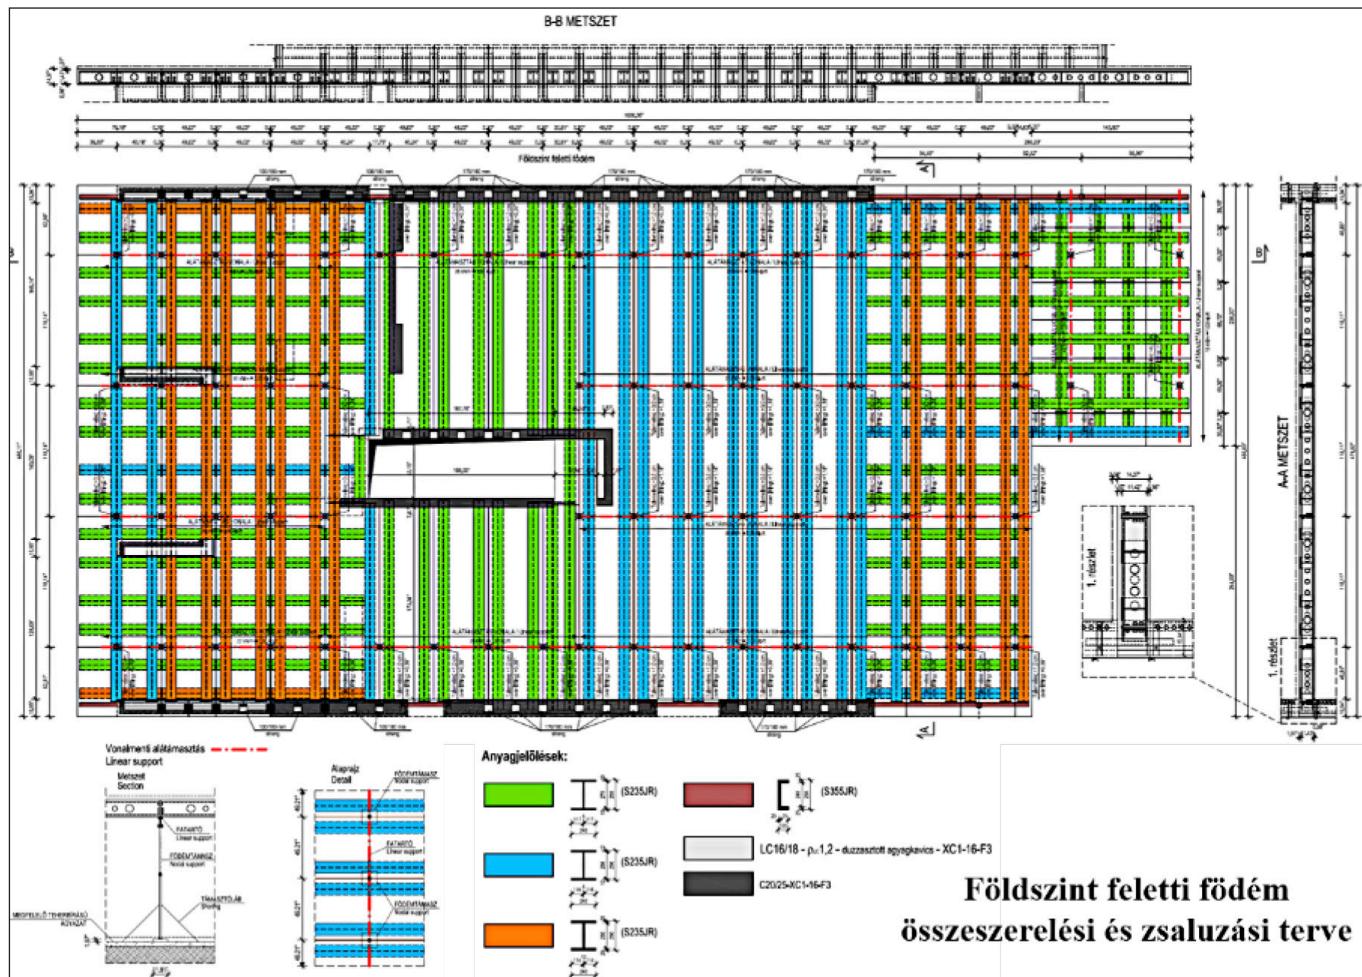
B-B METSZET

Földszint feletti födém

A-A METSZET

1. részlet

1. részlet

Vonalmenti alátámasztás
Linear support

Metszet
Section

FATARTÓ
Linear support

FÖDÉMTÁMASZ
Nodal support

TÁMASZTÓLÁB
Shoring

MEGFELELŐ TEHERBÍRÁSÚ ALTALAJ

Alaprajz
Detail

FÖDÉMTÁMASZ
Nodal support

FATARTÓ
Linear support

FÖDÉMTÁMASZ
Nodal support

Anyagjelölések:

(S235JR)

(S355JR)

(S235JR)

LC16/18 - $\rho_{tr}$1,2 - duzzasztott agyagkavics - XC1-16-F3

C20/25-XC1-16-F3

(S235JR)

Földszint feletti födém
összeszerelési és zsaluzási terve